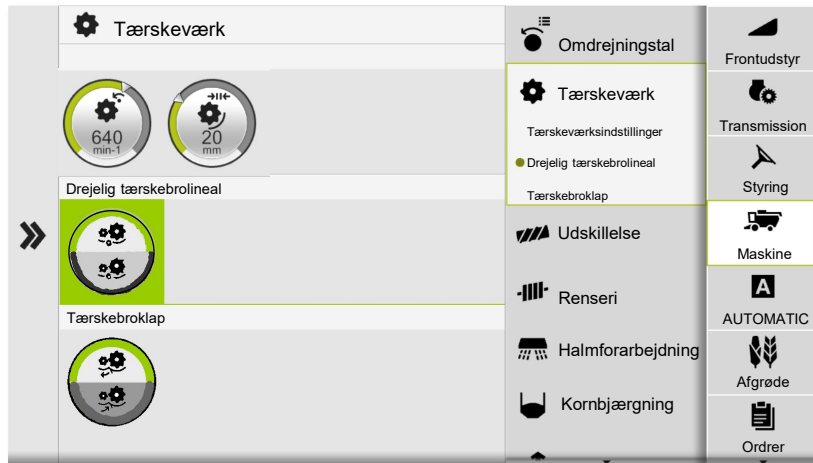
Tærskeværk

640
min-1

20
mm

Drejelig tærskebrolineal

Tærskebroklap

Omdrejningstal

Tærskeværk

Tærskeværksindstillinger

Drejelig tærskebrolineal

Tærskebroklap

Udskillelse

Renseri

Halmforarbejdning

Kornbjærgning

Frontudstyr

Transmission

Styring

Maskine

AUTOMATIC

Afgrøde

Ordrer